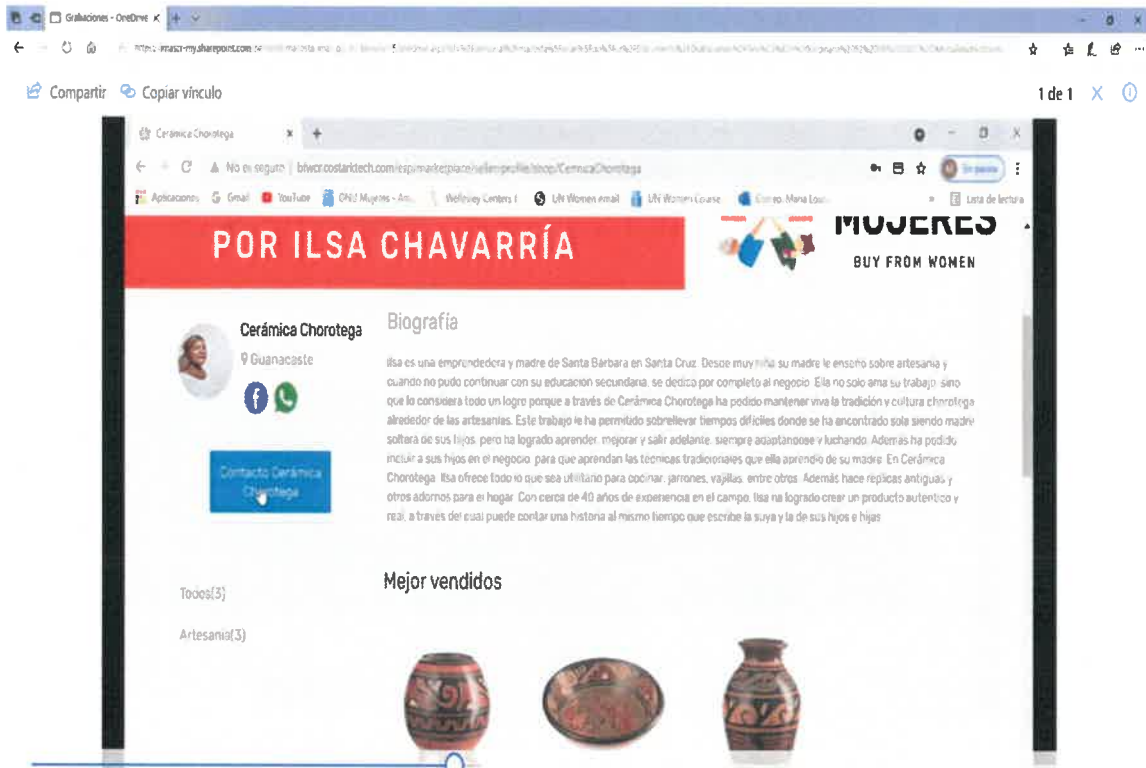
Grabaciones - OneDrive

Compartir Copiar vínculo

1 de 1

Cerámica Chorotega

No es seguro | bfwcr.costarictech.com/esp/marketplace/seller/profile/shop/CeramicaChorotega

Aplicaciones Gmail YouTube Wellesley Centers UN Women email UN Women Course Lista de lectura

POR ILSA CHAVARRÍA

MUJERES

BUY FROM WOMEN

Cerámica Chorotega

Guanacaste

Contacto Cerámica Chorotega

Biografía

Ilsa es una emprendedora y madre de Santa Barbara en Santa Cruz. Desde muy niña su madre le enseñó sobre artesanía y cuando no pudo continuar con su educación secundaria, se dedicó por completo al negocio. Ella no solo ama su trabajo, sino que lo considera todo un logro porque a través de Cerámica Chorotega ha podido mantener viva la tradición y cultura chorotega alrededor de las artesanías. Este trabajo le ha permitido sobrellevar tiempos difíciles donde se ha encontrado sola siendo madre soltera de sus hijos, pero ha logrado aprender, mejorar y salir adelante, siempre adaptándose y luchando. Además ha podido incluir a sus hijos en el negocio, para que aprendan las técnicas tradicionales que ella aprendió de su madre. En Cerámica Chorotega, Ilsa ofrece todo lo que sea utilitario para cocinar, jarrones, vajillas, entre otros. Además hace réplicas antiguas y otros adornos para el hogar. Con cerca de 40 años de experiencia en el campo, Ilsa ha logrado crear un producto auténtico y real, a través del cual puede contar una historia al mismo tiempo que escribe la suya y la de sus hijos e hijas.

Mejor vendidos

Todos(3)

Artesanía(3)